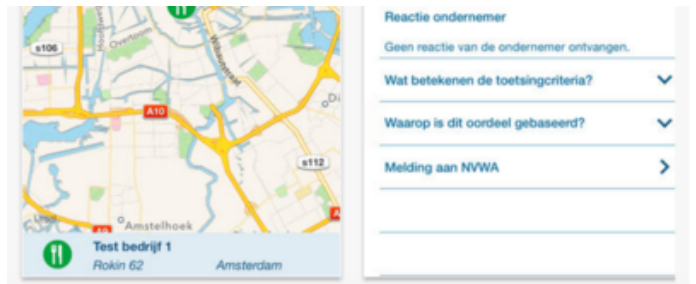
s106
Overtoom
A10
s112
Amstelhoek
Test bedrijf 1
Rokin 62
Amsterdam

Reactie ondernemer

Geen reactie van de ondernemer ontvangen.

Wat betekenen de toetsingcriteria?

Waarop is dit oordeel gebaseerd?

Melding aan NVWA